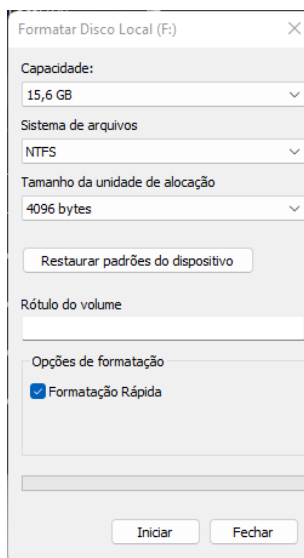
Formatar Disco Local (F:)

Capacidade:
15,6 GB

Sistema de arquivos
NTFS

Tamanho da unidade de alocação
4096 bytes

Restaurar padrões do dispositivo

Rótulo do volume

Opções de formatação
Formatação Rápida

Iniciar
Fechar